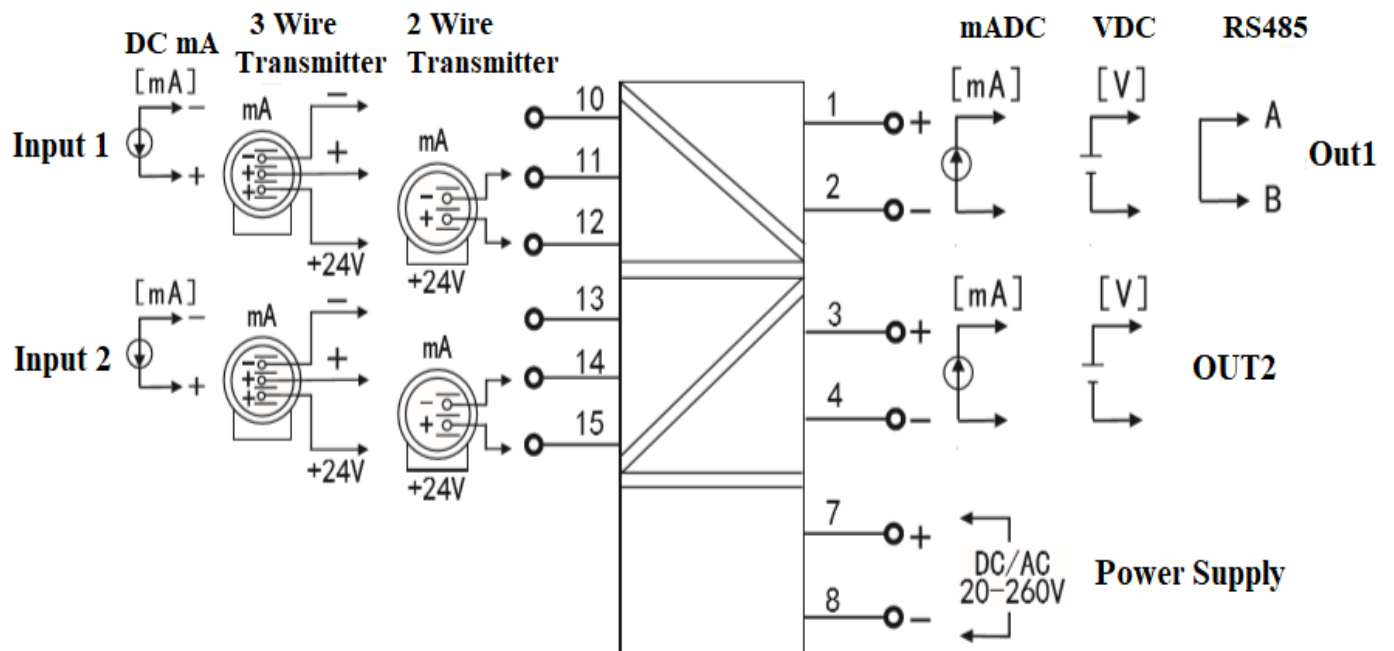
DC mA
3 Wire Transmitter
2 Wire Transmitter
mADC
VDC
RS485

[mA]
−
+
Input 1
mA
−
+
+
−
+
+24V
mA
−
+
+24V
10
11
12
1
+
2
−
[mA]
[V]
A
B
Out1

[mA]
−
+
Input 2
mA
−
+
+
−
+
+24V
mA
−
+
+24V
13
14
15
3
+
4
−
[mA]
[V]
OUT2

7
+
8
−
DC/AC
20−260V
Power Supply